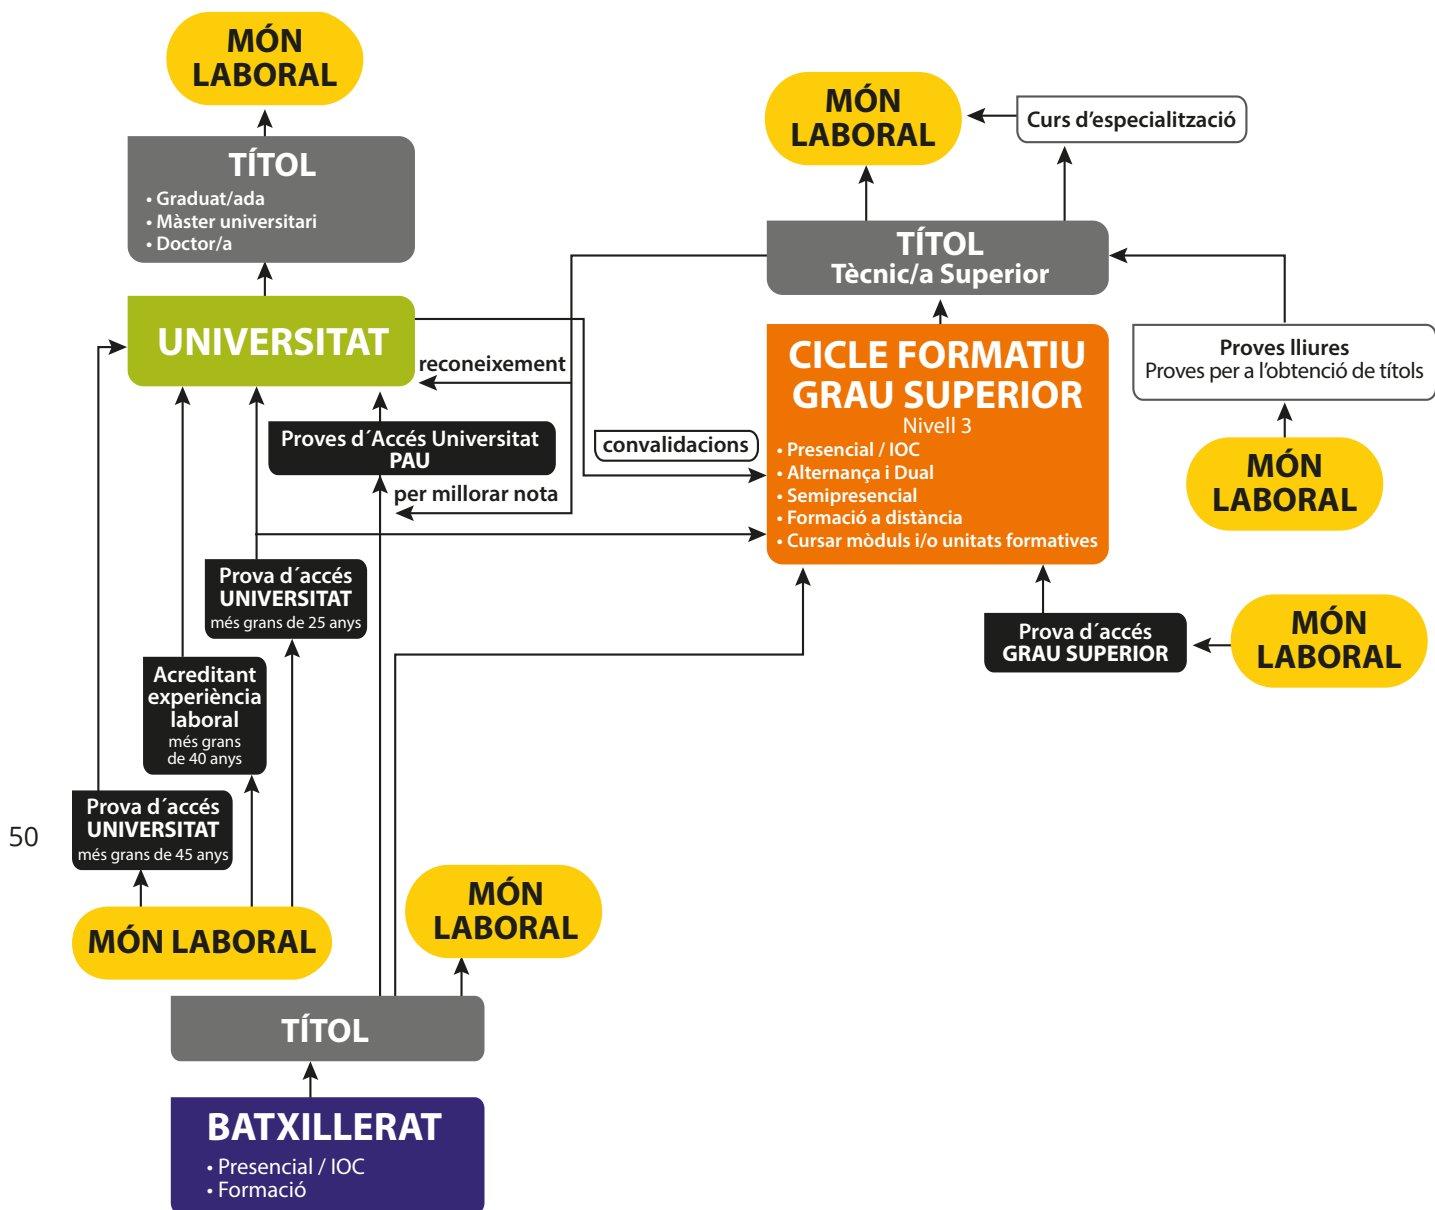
MÓN LABORAL

TÍTOL
• Graduat/ada
• Màster universitari
• Doctor/a

UNIVERSITAT

MÓN LABORAL

Curs d'especialització

TÍTOL
Tècnic/a Superior

reconeixement

Proves d´Accés Universitat
PAU

convalidacions

per millorar nota

CICLE FORMATIU
GRAU SUPERIOR
Nivell 3
• Presencial / IOC
• Alternança i Dual
• Semipresencial
• Formació a distància
• Cursar mòduls i/o unitats formatives

Proves lliures
Proves per a l'obtenció de títols

MÓN LABORAL

Prova d´accés
UNIVERSITAT
més grans de 25 anys

Acreditant experiència laboral
més grans de 40 anys

Prova d´accés
GRAU SUPERIOR

MÓN LABORAL

Prova d´accés
UNIVERSITAT
més grans de 45 anys

50

MÓN LABORAL

MÓN LABORAL

TÍTOL

BATXILLERAT
• Presencial / IOC
• Formació